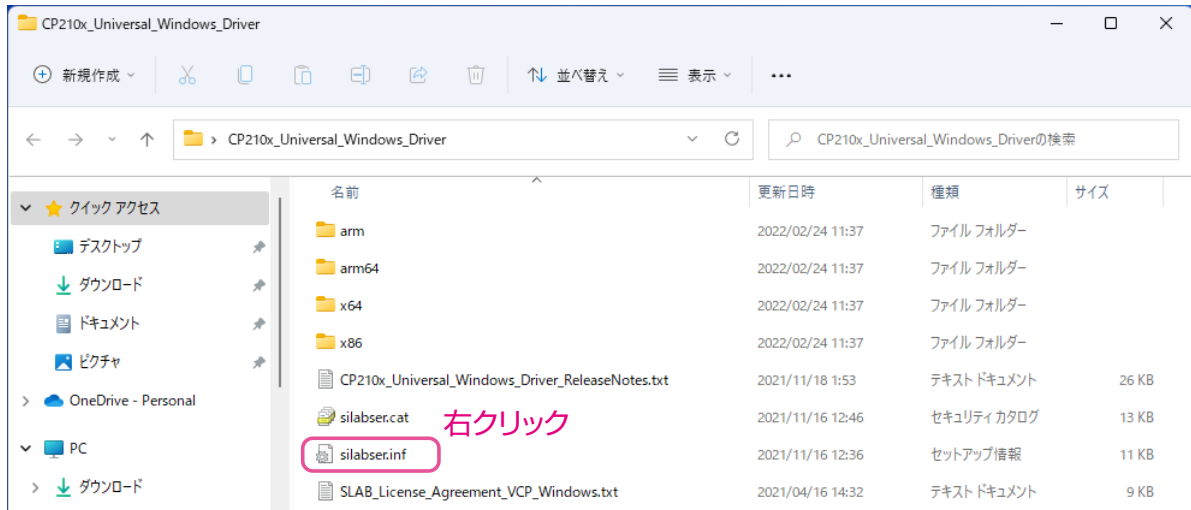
CP210x_Universal_Windows_Driver

新規作成 並べ替え 表示 ...

CP210x_Universal_Windows_Driver

CP210x_Universal_Windows_Driverの検索

クイック アクセス
デスクトップ
ダウンロード
ドキュメント
ピクチャ
OneDrive - Personal
PC
ダウンロード

| 名前 | 更新日時 | 種類 | サイズ |
|---|---|---|---|
| arm | 2022/02/24 11:37 | ファイル フォルダー | |
| arm64 | 2022/02/24 11:37 | ファイル フォルダー | |
| x64 | 2022/02/24 11:37 | ファイル フォルダー | |
| x86 | 2022/02/24 11:37 | ファイル フォルダー | |
| CP210x_Universal_Windows_Driver_ReleaseNotes.txt | 2021/11/18 1:53 | テキスト ドキュメント | 26 KB |
| silabser.cat | 2021/11/16 12:46 | セキュリティ カタログ | 13 KB |
| silabser.inf | 2021/11/16 12:36 | セットアップ情報 | 11 KB |
| SLAB_License_Agreement_VCP_Windows.txt | 2021/04/16 14:32 | テキスト ドキュメント | 9 KB |

右クリック